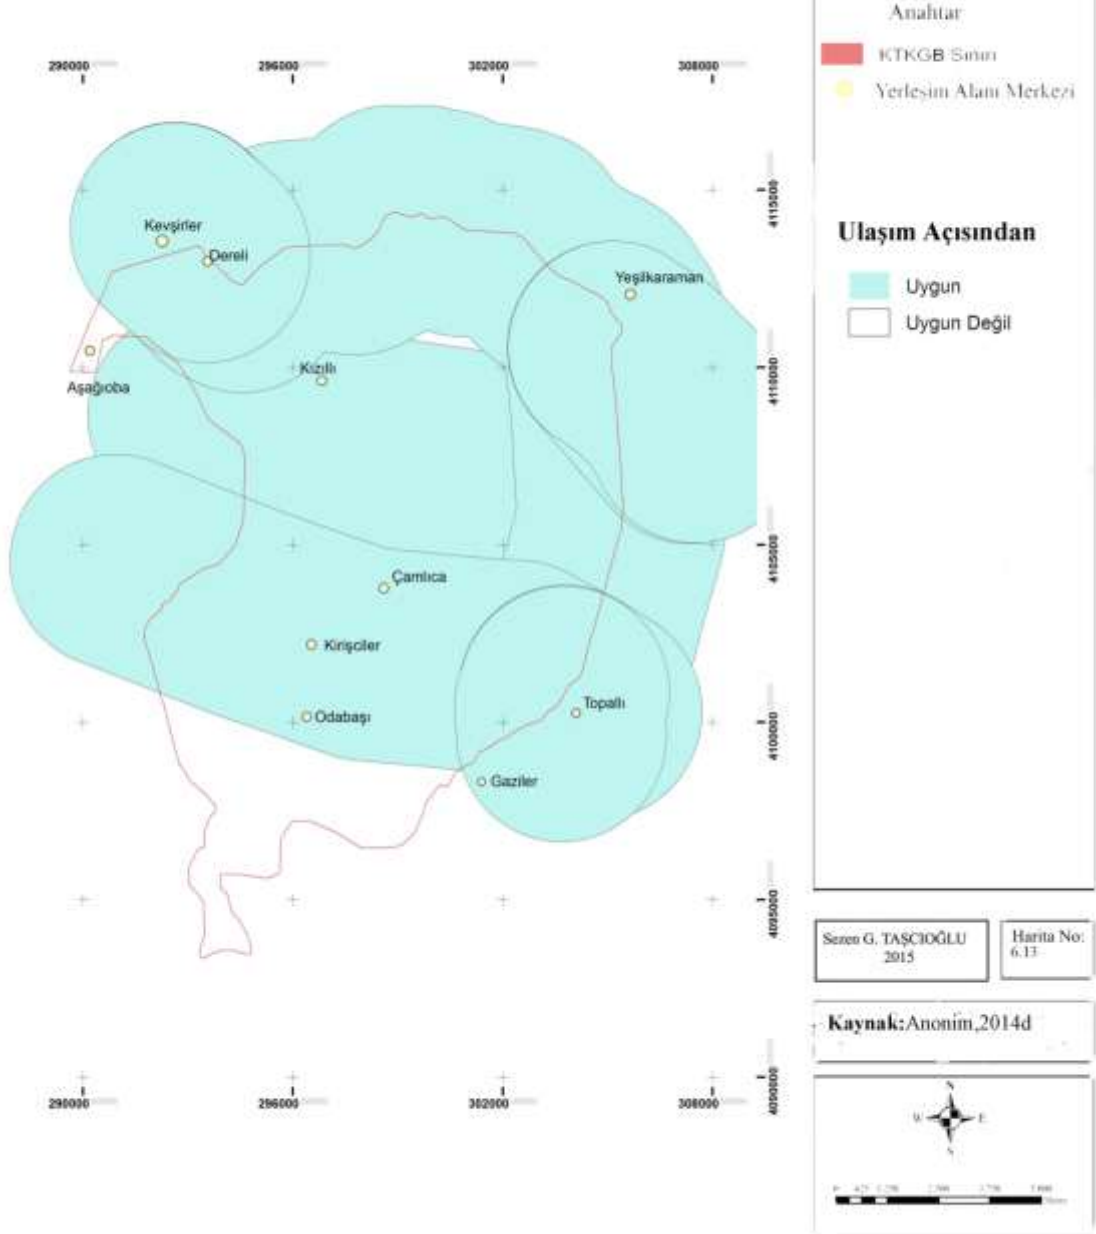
Anahtar

KTKGB Sınırı

Yerleşim Alanı Merkezi

290000 296000 302000 308000

4115000

4110000

4105000

4100000

4095000

4090000

Kevşirler

Dereli

Yeşilkaraman

Aşağıoba

Kızıllı

Çamlıca

Kirişciler

Topallı

Odabaşı

Gaziler

290000 296000 302000 308000

Ulaşım Açısından

Uygun

Uygun Değil

Sezen G. TAŞCIOĞLU 2015

Harita No: 6.13

Kaynak:Anonim,2014d

N
W E
S

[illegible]